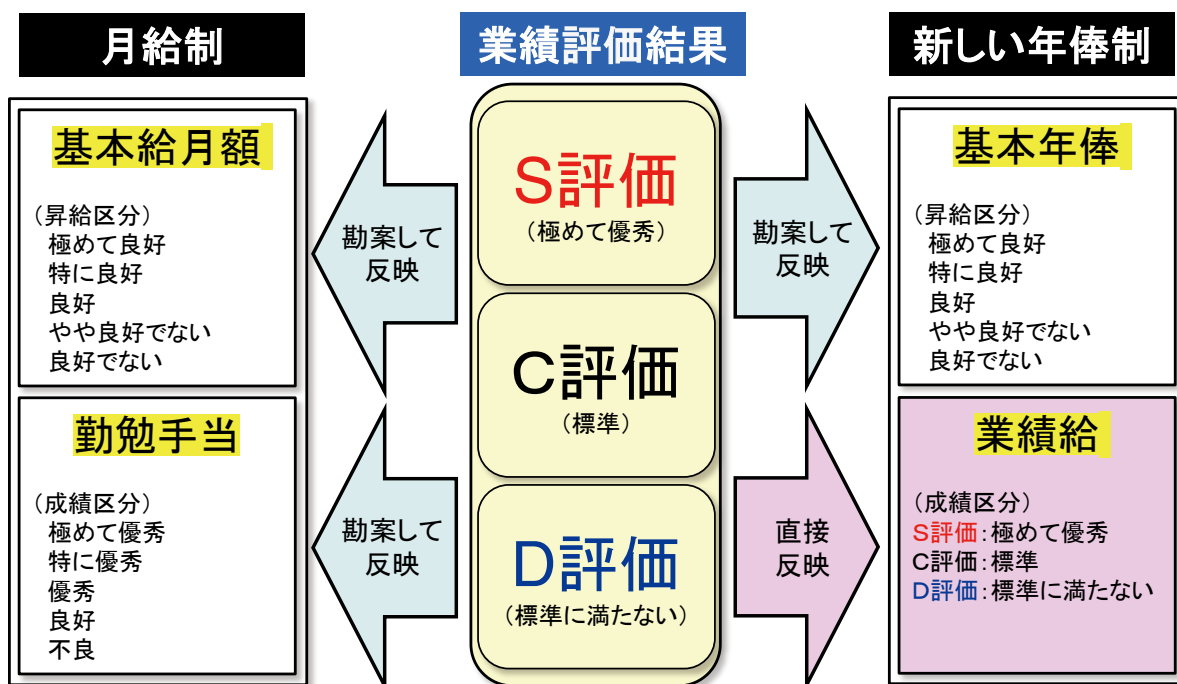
月給制

業績評価結果

新しい年俸制

基本給月額

（昇給区分）
極めて良好
特に良好
良好
やや良好でない
良好でない

勘案して反映

S評価
（極めて優秀）

勘案して反映

基本年俸

（昇給区分）
極めて良好
特に良好
良好
やや良好でない
良好でない

C評価
（標準）

勤勉手当

（成績区分）
極めて優秀
特に優秀
優秀
良好
不良

勘案して反映

D評価
（標準に満たない）

直接反映

業績給

（成績区分）
S評価：極めて優秀
C評価：標準
D評価：標準に満たない